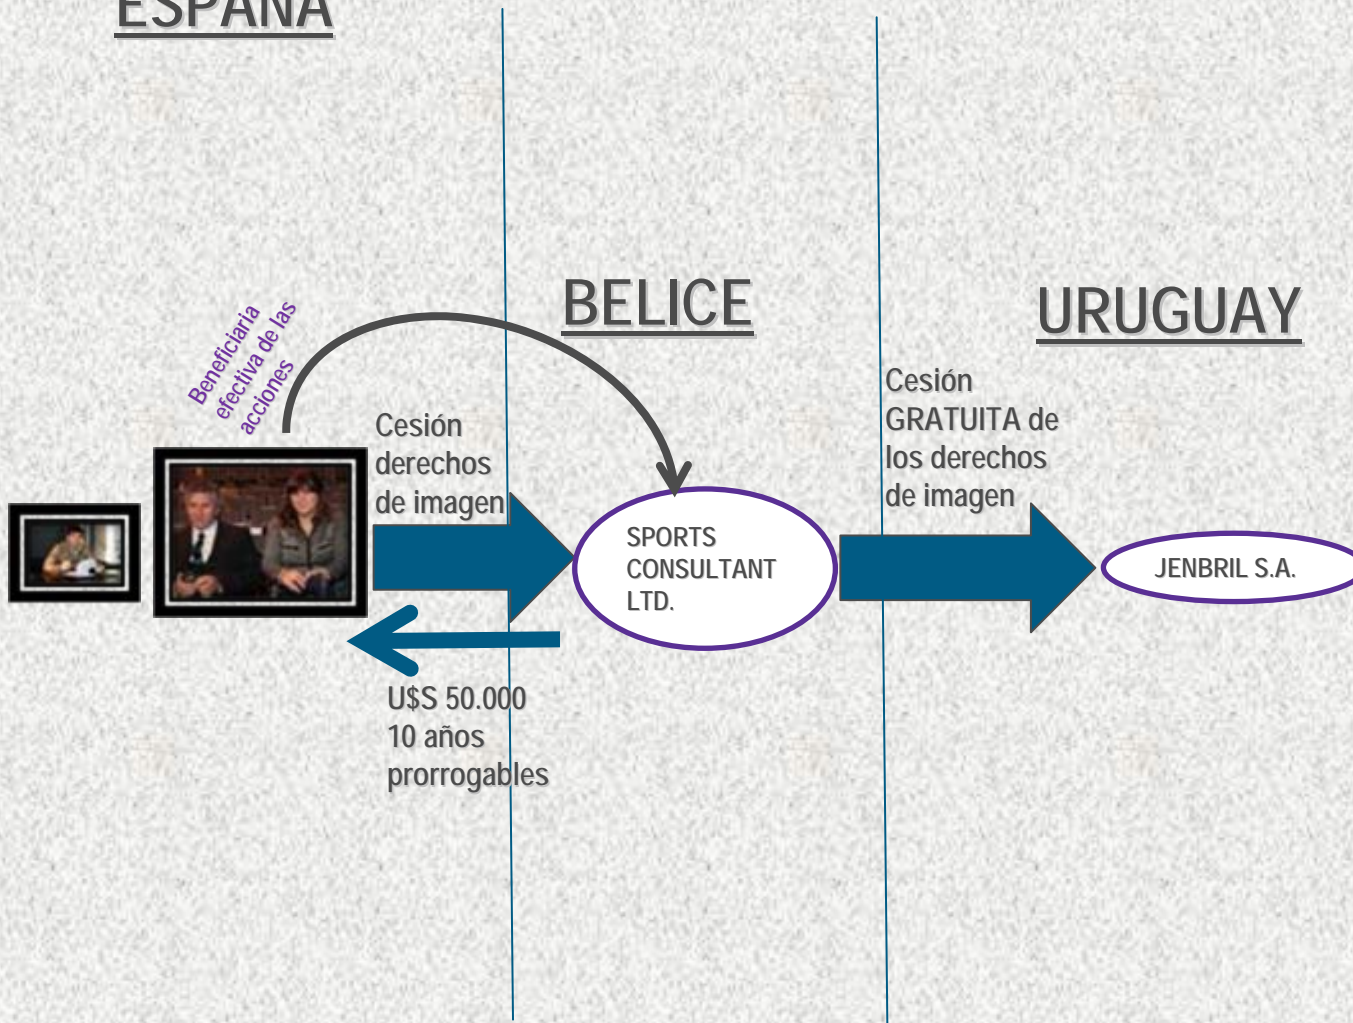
ESPAÑA

BELICE

URUGUAY

Beneficiaria efectiva de las acciones

Cesión derechos de imagen

SPORTS CONSULTANT LTD.

Cesión GRATUITA de los derechos de imagen

JENBRIL S.A.

U$S 50.000
10 años prorrogables